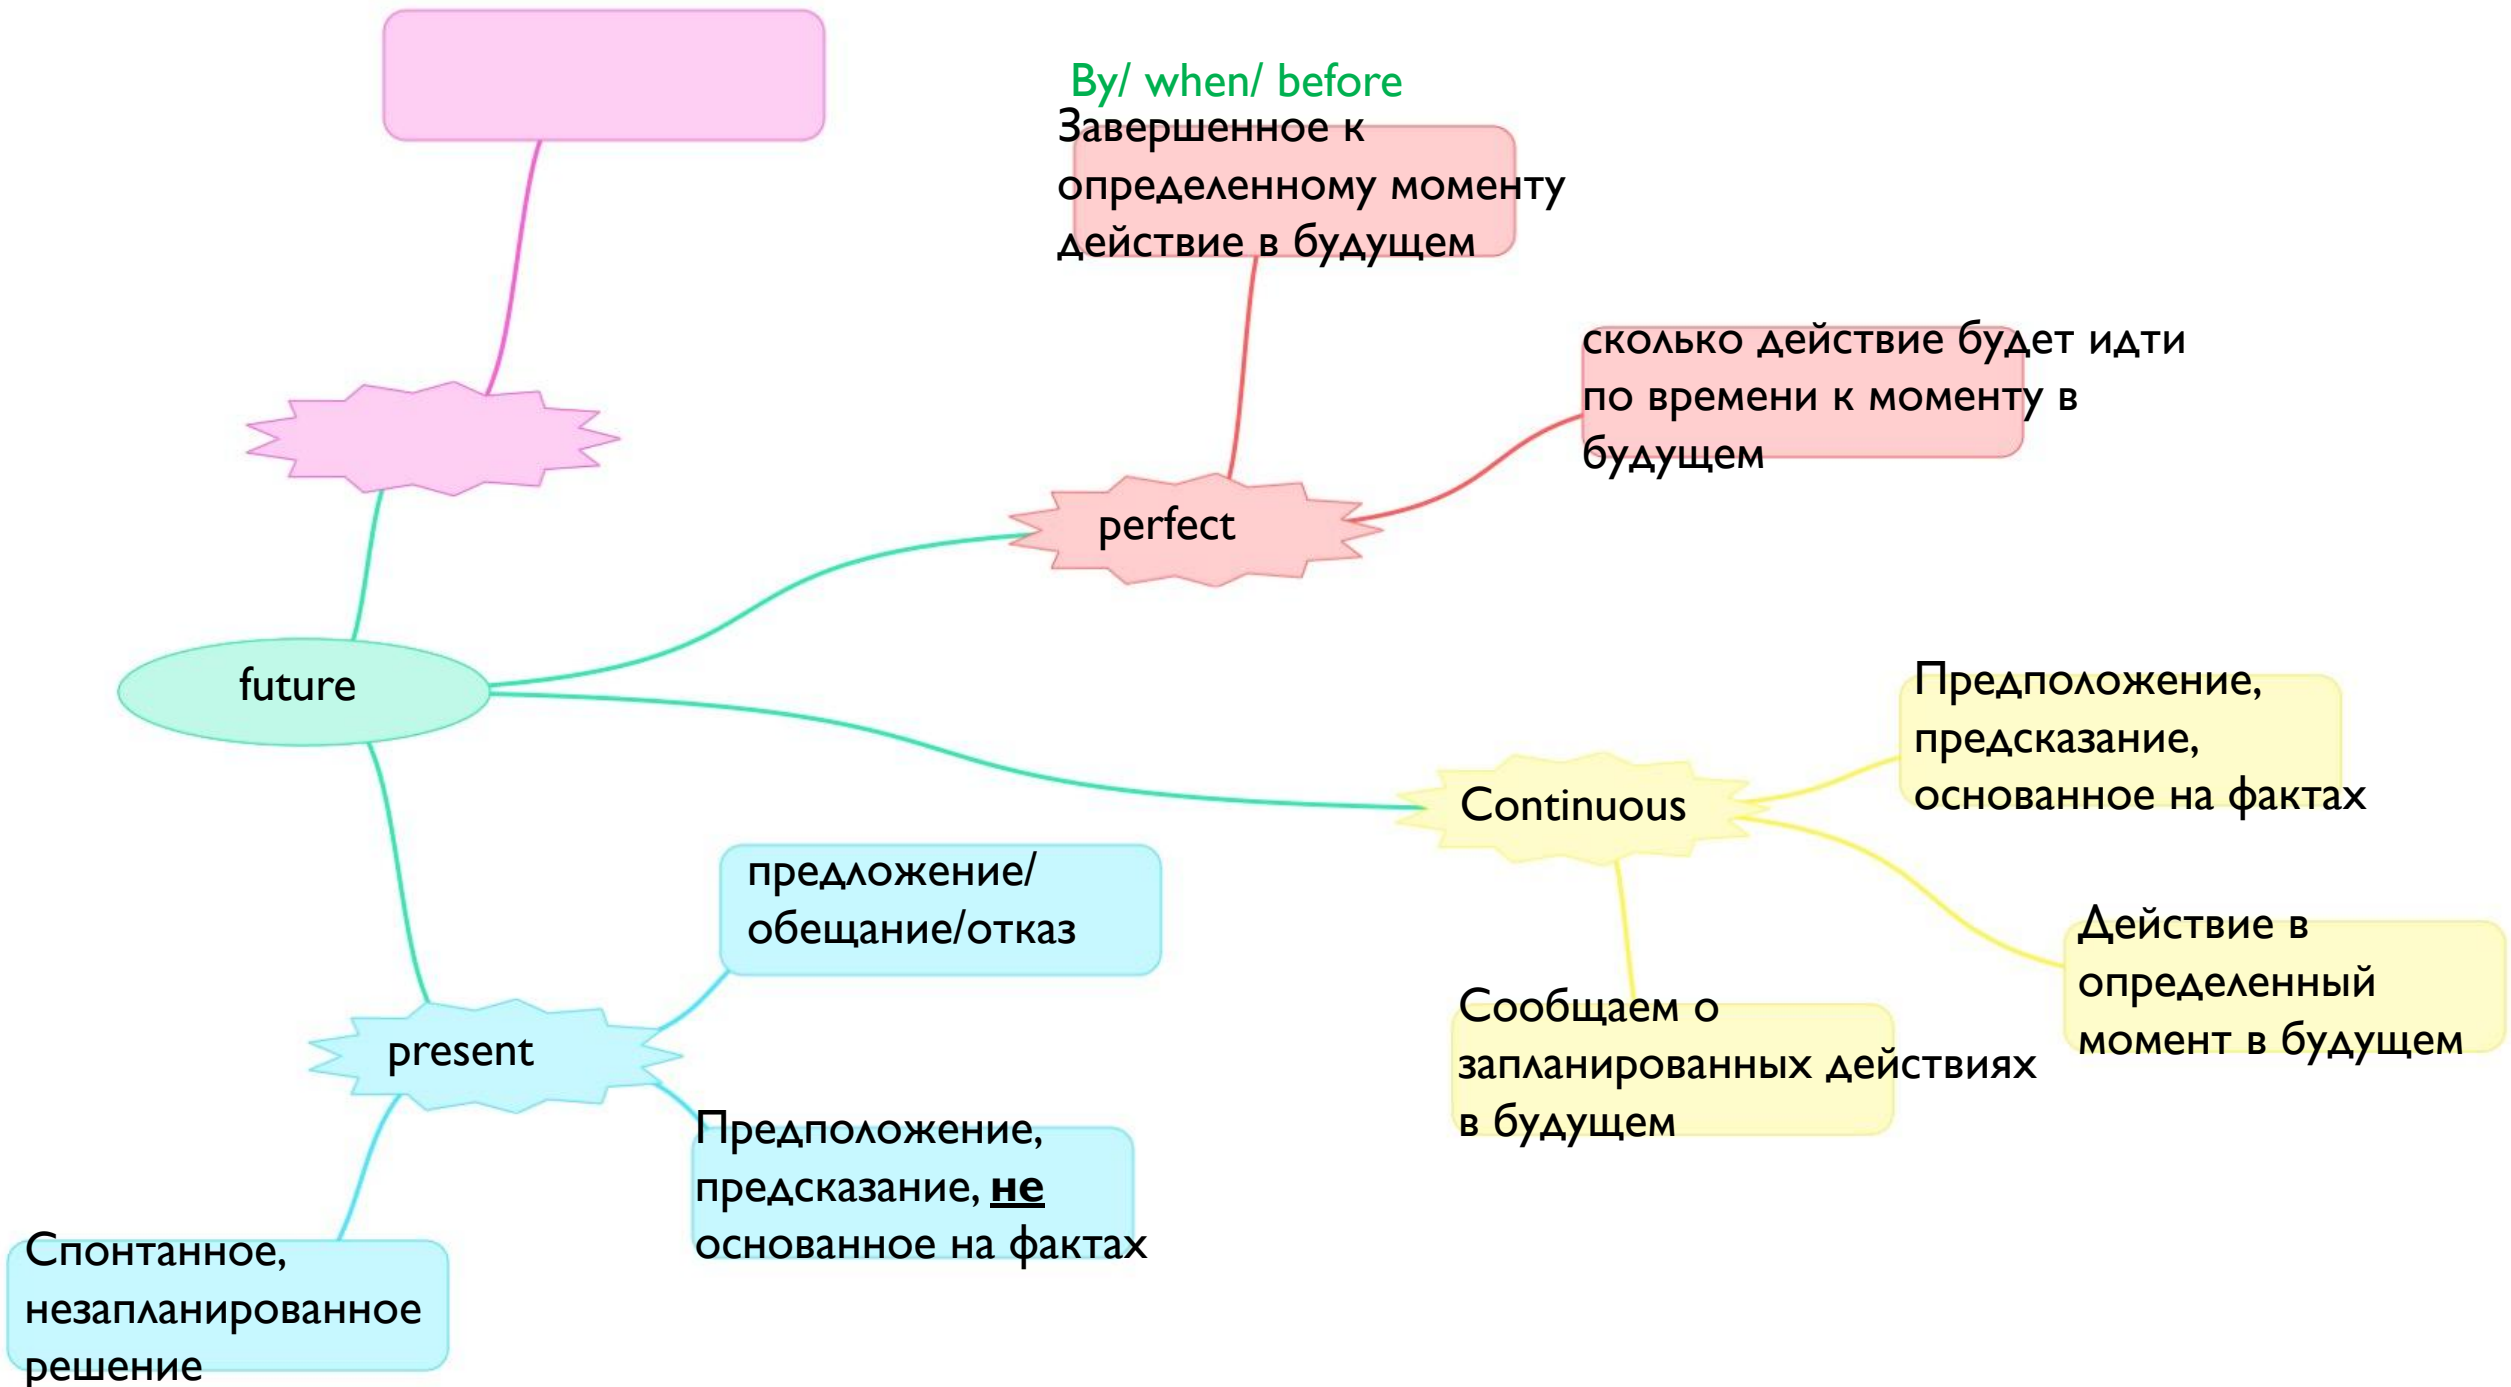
By/ when/ before
Завершенное к определенному моменту действие в будущем

сколько действие будет идти по времени к моменту в будущем

perfect

future

Предположение, предсказание, основанное на фактах

Continuous

Действие в определенный момент в будущем

Сообщаем о запланированных действиях в будущем

предложение/ обещание/отказ

present

Предположение, предсказание, **не** основанное на фактах

Спонтанное, незапланированное решение